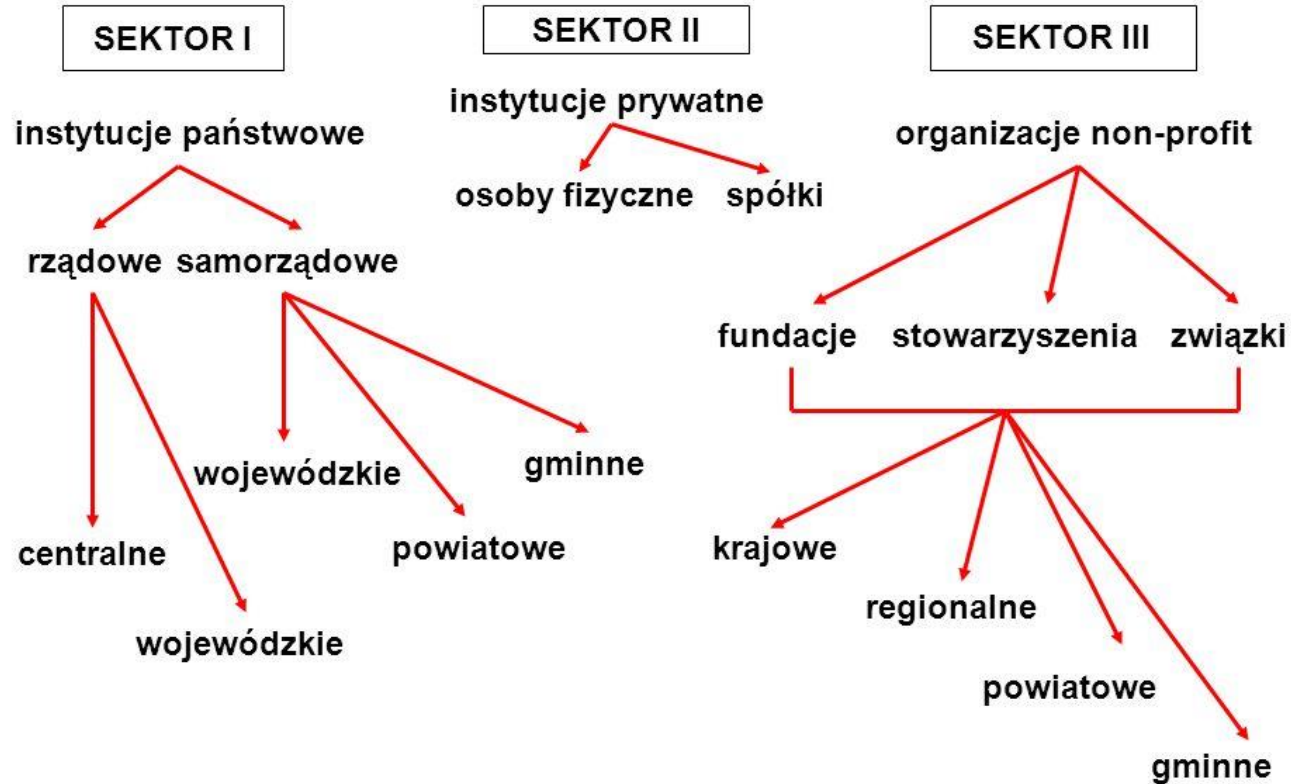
SEKTOR I

instytucje państwowe

rządowe samorządowe

centralne

wojewódzkie

wojewódzkie

powiatowe

gminne

SEKTOR II

instytucje prywatne

osoby fizyczne spółki

SEKTOR III

organizacje non-profit

fundacje stowarzyszenia związki

krajowe

regionalne

powiatowe

gminne